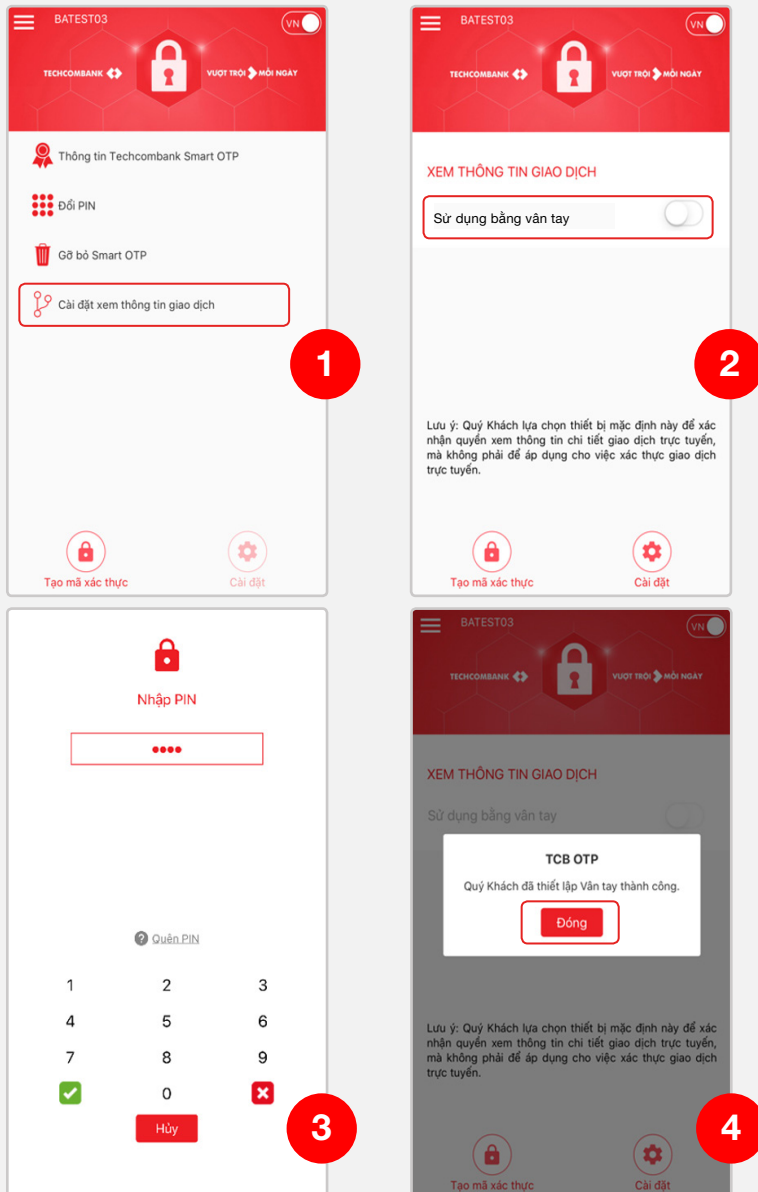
BATEST03
VN
TECHCOMBANK
VƯỢT TRỘI MỖI NGÀY

Thông tin Techcombank Smart OTP
Đổi PIN
Gỡ bỏ Smart OTP
Cài đặt xem thông tin giao dịch

1

Tạo mã xác thực
Cài đặt

BATEST03
VN
TECHCOMBANK
VƯỢT TRỘI MỖI NGÀY

XEM THÔNG TIN GIAO DỊCH
Sử dụng bằng vân tay

2

Lưu ý: Quý Khách lựa chọn thiết bị mặc định này để xác nhận quyền xem thông tin chi tiết giao dịch trực tuyến, mà không phải để áp dụng cho việc xác thực giao dịch trực tuyến.

Tạo mã xác thực
Cài đặt

Nhập PIN
••••

Quên PIN

1 2 3
4 5 6
7 8 9
0
Hủy

3

BATEST03
VN
TECHCOMBANK
VƯỢT TRỘI MỖI NGÀY

XEM THÔNG TIN GIAO DỊCH
Sử dụng bằng vân tay

TCB OTP
Quý Khách đã thiết lập Vân tay thành công.
Đóng

Lưu ý: Quý Khách lựa chọn thiết bị mặc định này để xác nhận quyền xem thông tin chi tiết giao dịch trực tuyến, mà không phải để áp dụng cho việc xác thực giao dịch trực tuyến.

4

Tạo mã xác thực
Cài đặt